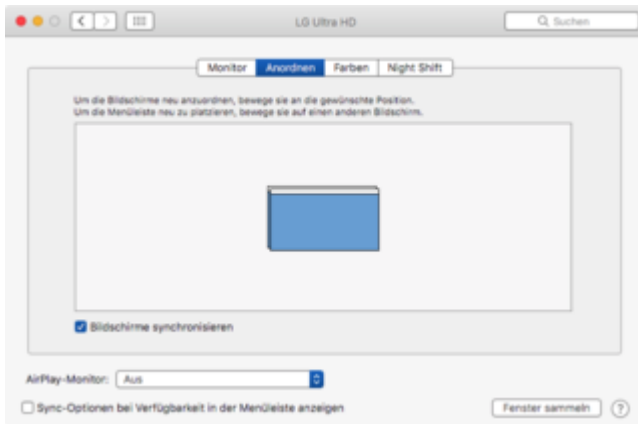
LG Ultra HD

Suchen

Monitor | Anordnen | Farben | Night Shift

Um die Bildschirme neu anzuordnen, bewege sie an die gewünschte Position.
Um die Menüleiste neu zu platzieren, bewege sie auf einen anderen Bildschirm.

Bildschirme synchronisieren

AirPlay-Monitor: Aus

Sync-Optionen bei Verfügbarkeit in der Menüleiste anzeigen

Fenster sammeln

?